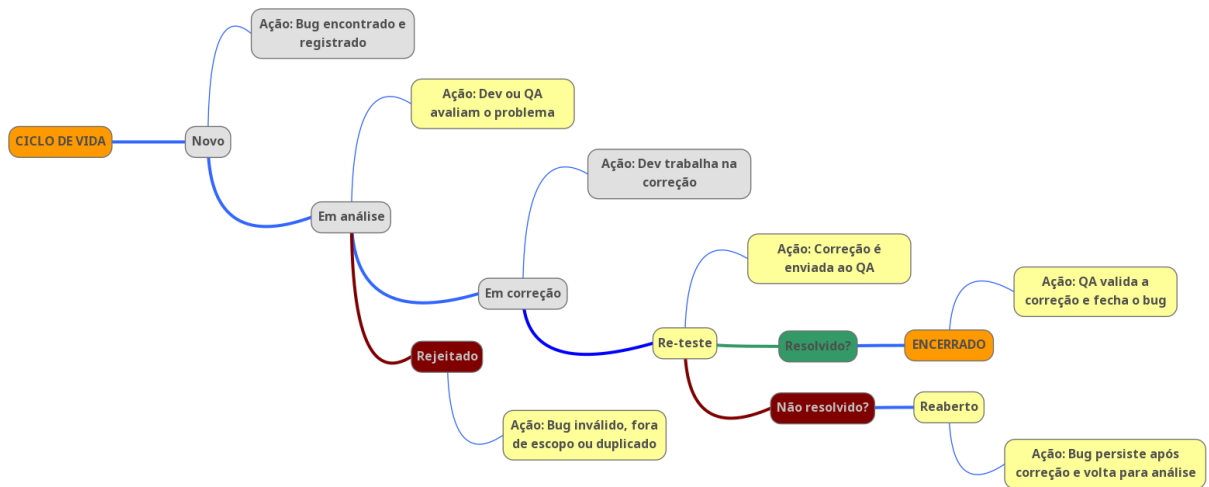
CICLO DE VIDA

Novo

Ação: Bug encontrado e registrado

Em análise

Ação: Dev ou QA avaliam o problema

Em correção

Ação: Dev trabalha na correção

Re-teste

Ação: Correção é enviada ao QA

Resolvido?

ENCERRADO

Ação: QA valida a correção e fecha o bug

Não resolvido?

Reaberto

Ação: Bug persiste após correção e volta para análise

Rejeitado

Ação: Bug inválido, fora de escopo ou duplicado